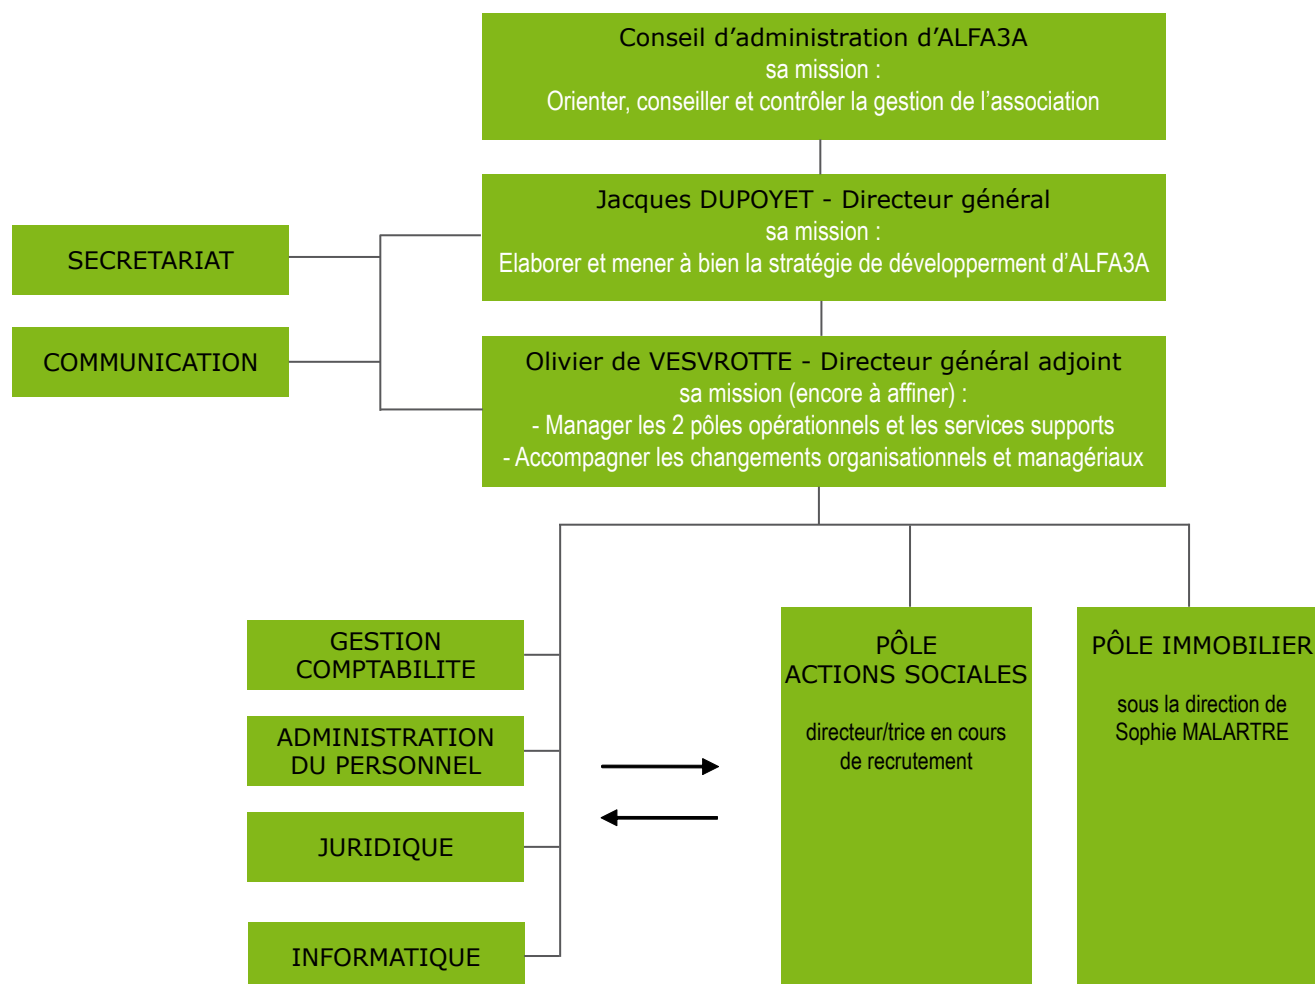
Conseil d’administration d’ALFA3A
sa mission :
Orienter, conseiller et contrôler la gestion de l’association

Jacques DUPOYET - Directeur général
sa mission :
Elaborer et mener à bien la stratégie de développerment d’ALFA3A

SECRETARIAT

COMMUNICATION

Olivier de VESVROTTE - Directeur général adjoint
sa mission (encore à affiner) :
- Manager les 2 pôles opérationnels et les services supports
- Accompagner les changements organisationnels et managériaux

GESTION COMPTABILITE

ADMINISTRATION DU PERSONNEL

JURIDIQUE

INFORMATIQUE

PÔLE ACTIONS SOCIALES

directeur/trice en cours de recrutement

PÔLE IMMOBILIER

sous la direction de Sophie MALARTRE